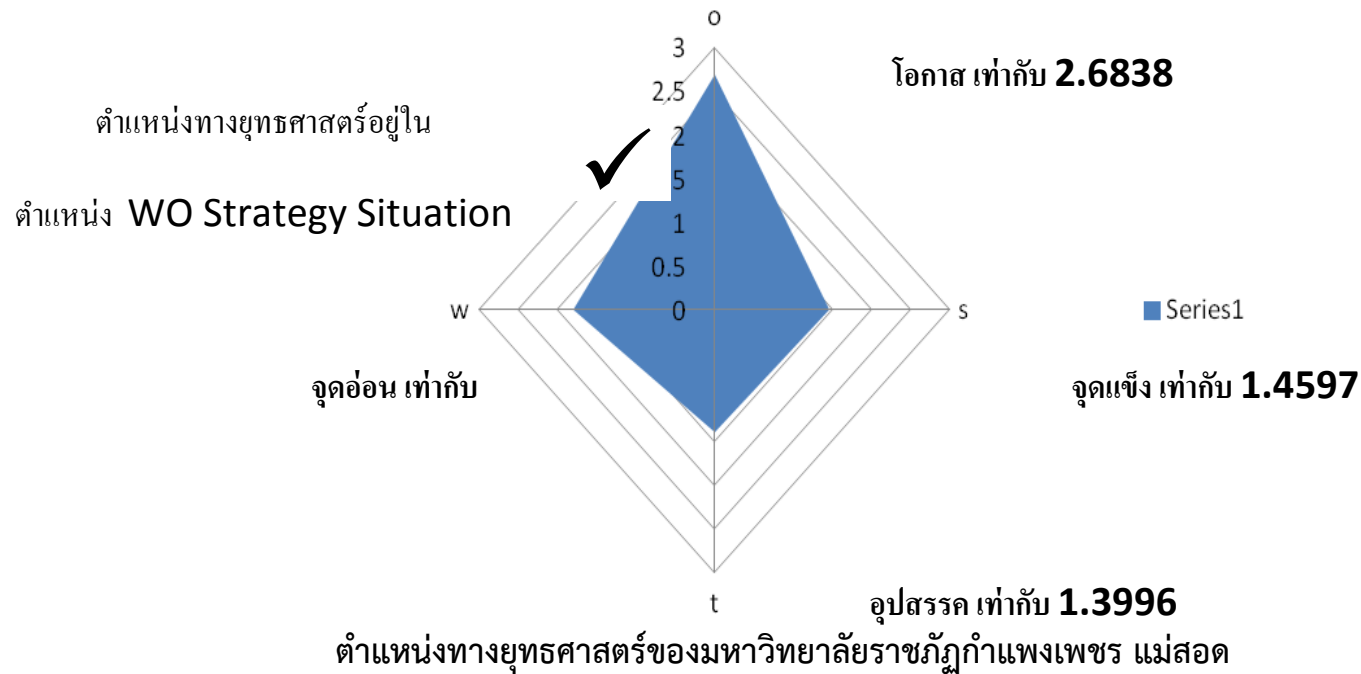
o

3

2.5

2

1.5

1

0.5

0

โอกาส เท่ากับ 2.6838

ตำแหน่งทางยุทธศาสตร์อยู่ใน

ตำแหน่ง WO Strategy Situation

w

s

Series1

จุดอ่อน เท่ากับ

จุดแข็ง เท่ากับ 1.4597

t

อุปสรรค เท่ากับ 1.3996

ตำแหน่งทางยุทธศาสตร์ของมหาวิทยาลัยราชภัฏกำแพงเพชร แม่สอด